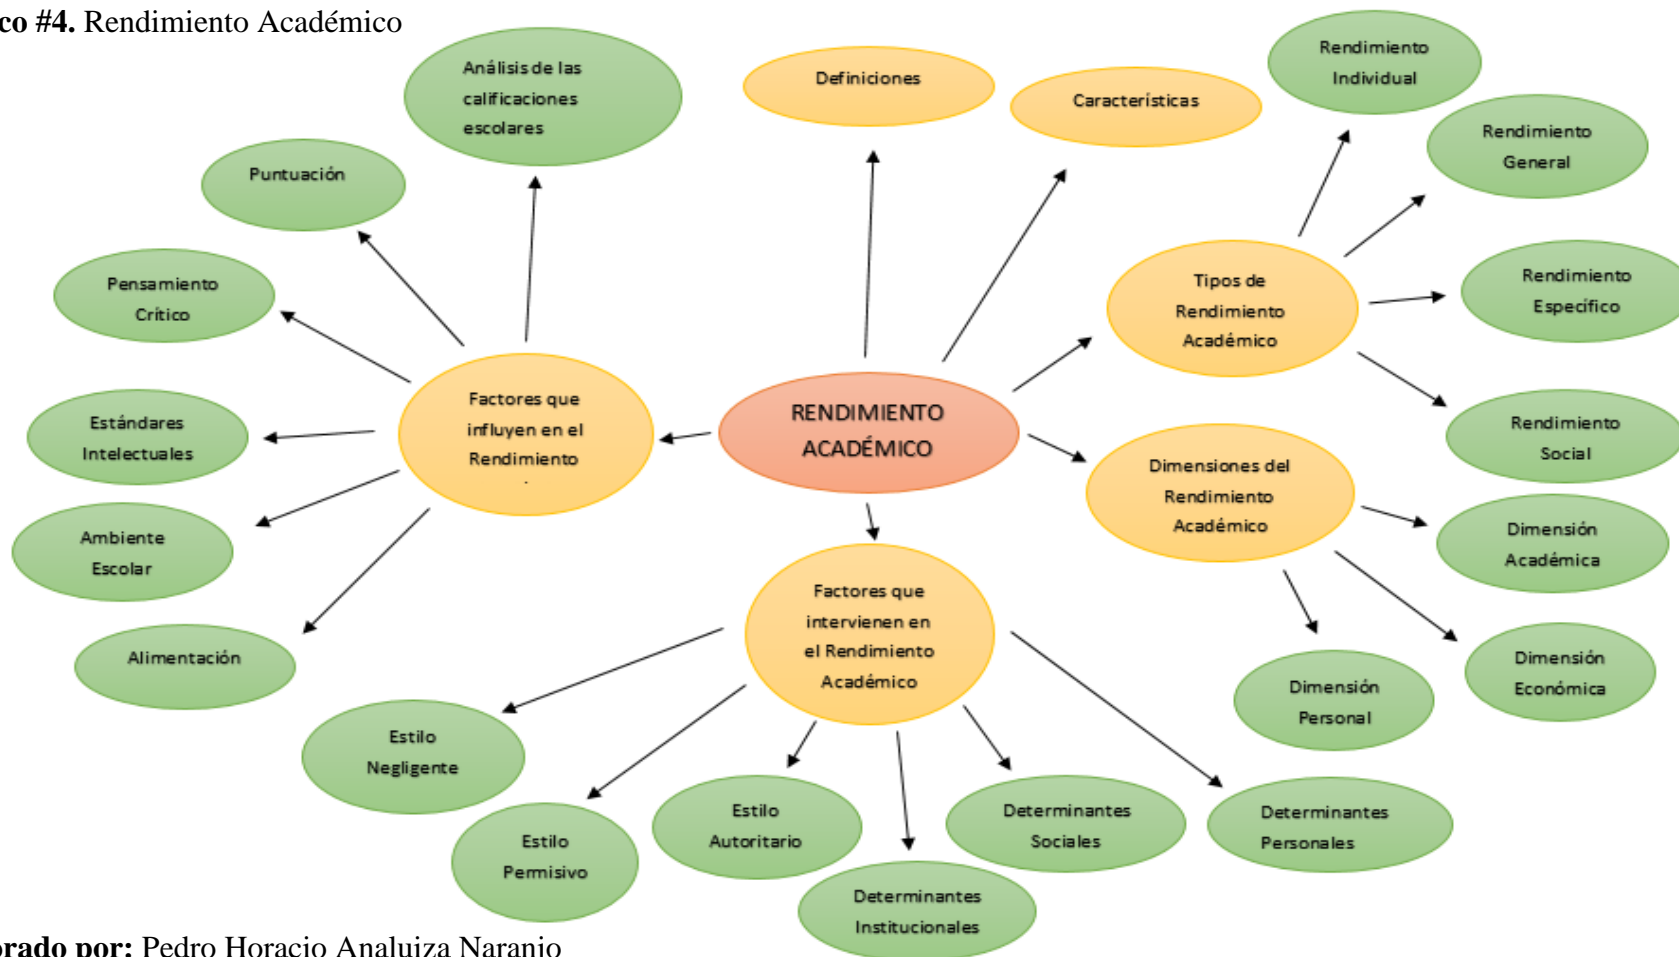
**co #4.** Rendimiento Académico

Análisis de las calificaciones escolares

Definiciones

Características

Rendimiento Individual

Rendimiento General

Puntuación

Pensamiento Crítico

Rendimiento Especifico

Tipos de Rendimiento Académico

Estándares Intelectuales

Factores que influyen en el Rendimiento

RENDIMIENTO ACADÉMICO

Rendimiento Social

Dimensiones del Rendimiento Académico

Ambiente Escolar

Dimensión Académica

Alimentación

Factores que intervienen en el Rendimiento Académico

Dimensión Personal

Dimensión Económica

Estilo Negligente

Estilo Permisivo

Estilo Autoritario

Determinantes Sociales

Determinantes Personales

Determinantes Institucionales

**orado por:** Pedro Horacio Analuiza Naranjo